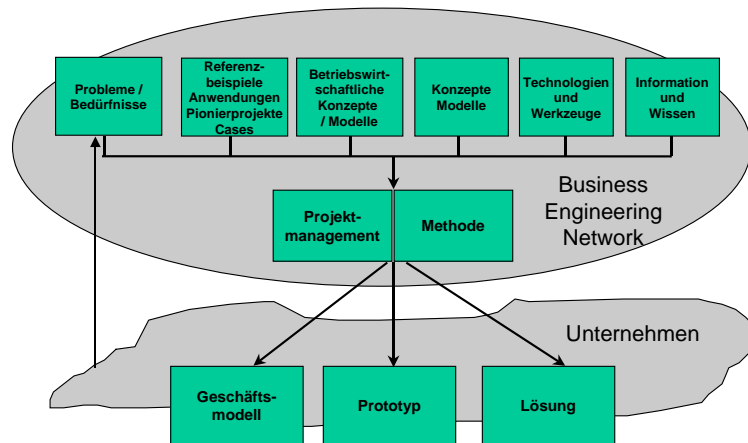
Probleme / Bedürfnisse

Referenz-beispiele Anwendungen Pionierprojekte Cases

Betriebswirt-schaftliche Konzepte / Modelle

Konzepte Modelle

Technologien und Werkzeuge

Information und Wissen

Business Engineering Network

Projekt-management

Methode

Unternehmen

Geschäfts-modell

Prototyp

Lösung